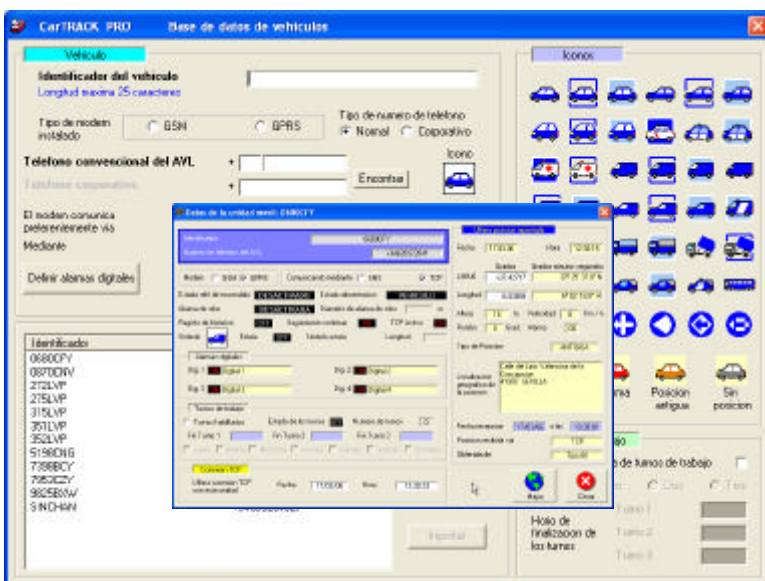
CarTRACK PRO     Base de datos de vehiculos

Vehiculo

Identificador del vehiculo
Longitud maxima 25 caracteres

Tipo de modem instalado
GSM
GPRS

Tipo de numero de telefono
Normal
Corporativo

Telefono convencional del AVL
+

Telefono corporativo
+

Encontrar

Icono

El modem comunica preferentemente via
Mediante

Definir alarmas digitales

Identificador
0680CFY
0870DNV
272LVP
275LVP
315LVP
351LVP
352LVP
5198DHG
7398BCY
7952CZY
9825BXW
SINCHAN

Iconos

Posicion antigua
Sin posicion

de turnos de trabajo

Hora de finalizacion de los turnos
Turno 1
Turno 2
Turno 3

Datos de la unidad movil: 0680CFY

Identificador
0680CFY
Numero de telefono del AVL
+34625572068

Ultima posicion recibida
Fecha 17/03/06
Hora 12:50:11

Modem GSM GPRS
Comunicando mediante
TCP

Latitud +37.42317
Longitud -5.93999

Estado del ID
DESACTIVADO
Estado alimentacion
Alarma de robo
DESACTIVADA

Alarmas digitales
Dig 1 Digital 1
Dig 2 Digital 2
Dig 3 Digital 3
Dig 4 Digital 4

Tipo de Posicion
ANTIGUA

Localizacion geografica de la posicion
Calle de Luis Valenzuela de la Concepcion
41007 SEVILLA

Turnos de trabajo
Turnos habilitados
Estado de los turnos
Numero de turnos
Fin Turno 1
Fin Turno 2
Fin Turno 3

Conexion TCP
Ultima conexion TCP con el terminal
Fecha 17/03/06
Hora 13:38:33

Fecha conexion 17/03/06
Posicion recibida via TCP

Mapa
Cerrar

Insertar